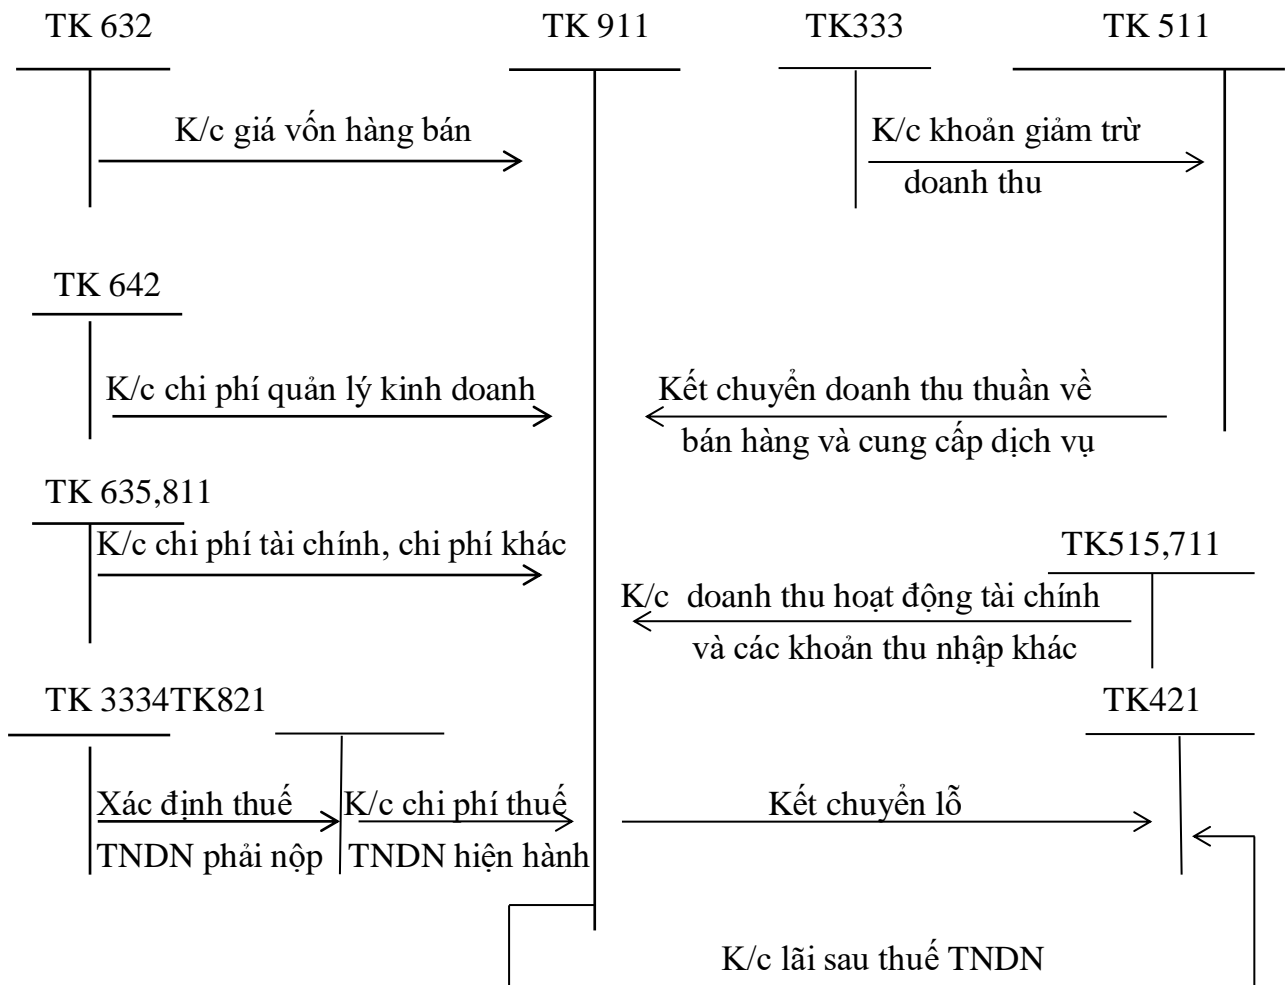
TK 632

TK 911

TK333

TK 511

K/c giá vốn hàng bán

K/c khoản giảm trừ doanh thu

TK 642

K/c chi phí quản lý kinh doanh

Kết chuyển doanh thu thuần về bán hàng và cung cấp dịch vụ

TK 635,811

K/c chi phí tài chính, chi phí khác

TK515,711

K/c doanh thu hoạt động tài chính và các khoản thu nhập khác

TK 3334TK821

TK421

Xác định thuế TNDN phải nộp

K/c chi phí thuế TNDN hiện hành

Kết chuyển lỗ

K/c lãi sau thuế TNDN